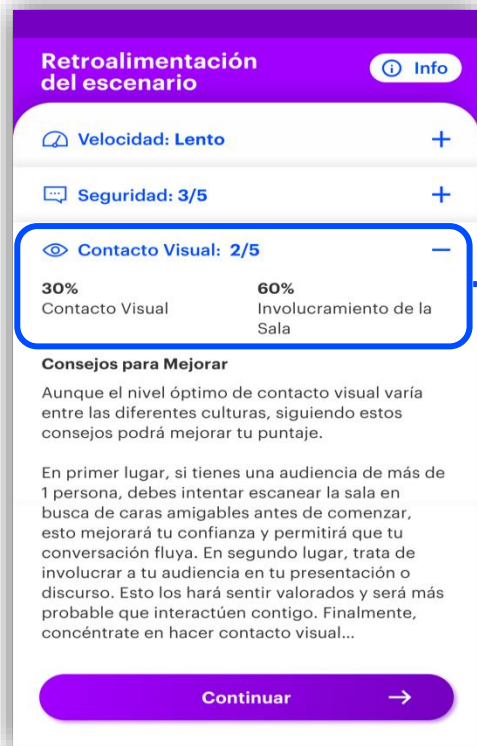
Retroalimentación del escenario

Info

Velocidad: Lento +

Seguridad: 3/5 +

Contacto Visual: 2/5 −

30%
Contacto Visual

60%
Involucramiento de la Sala

Consejos para Mejorar

Aunque el nivel óptimo de contacto visual varía entre las diferentes culturas, siguiendo estos consejos podrá mejorar tu puntaje.

En primer lugar, si tienes una audiencia de más de 1 persona, debes intentar escanear la sala en busca de caras amigables antes de comenzar, esto mejorará tu confianza y permitirá que tu conversación fluya. En segundo lugar, trata de involucrar a tu audiencia en tu presentación o discurso. Esto los hará sentir valorados y será más probable que interactúen contigo. Finalmente, concéntrate en hacer contacto visual...

Continuar →